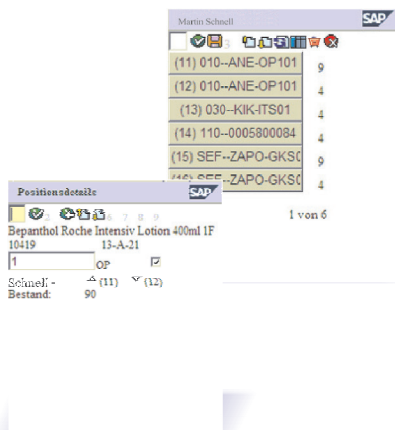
Martin Schnell SAP

3

(11) 010--ANE-OP101 9
(12) 010--ANE-OP101 4
(13) 030--KIK-ITS01 4
(14) 110--0005800084 4
(15) SEF--ZAPO-GKS0 9
(16) SEF--ZAPO-GKS0 4

1 von 6

Positionsdetails SAP

3 A 7 8 9
Bepanthol Roche Intensiv Lotion 400ml 1F
10419 13-A-21
1 OP
Schnell - (11) (12)
Bestand: 90